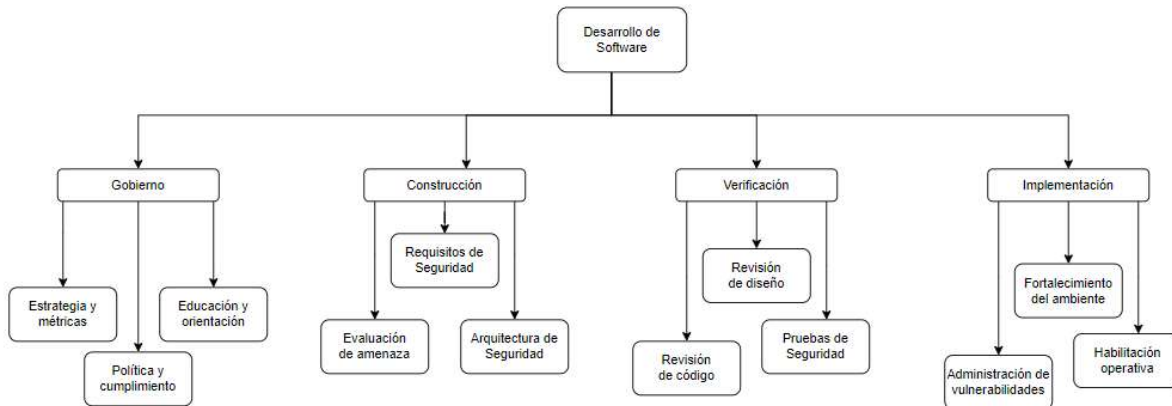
Desarrollo de Software

Gobierno

Estrategia y métricas

Política y cumplimiento

Educación y orientación

Construcción

Requisitos de Seguridad

Evaluación de amenaza

Arquitectura de Seguridad

Verificación

Revisión de diseño

Revisión de código

Pruebas de Seguridad

Implementación

Fortalecimiento del ambiente

Administración de vulnerabilidades

Habilitación operativa